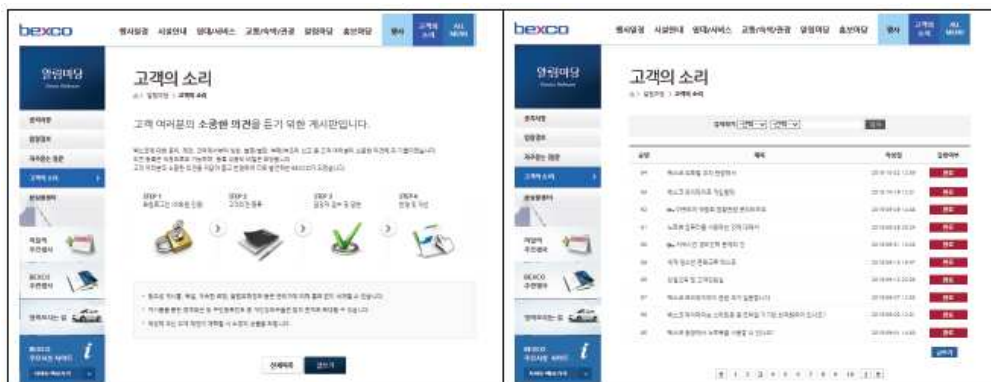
bexco

행사일정 시설안내 임대/서비스 교통/숙박/관광 열린마당 홍보마당 영어 고객의 소리 ALL MENU

열린마당

고객의 소리

고객 여러분의 소중한 의견을 듣기 위한 게시판입니다.

STEP 1

STEP 2

STEP 3

STEP 4

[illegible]

고객의 소리

BEXCO

bexco

행사일정 시설안내 임대/서비스 교통/숙박/관광 열린마당 홍보마당 영어 고객의 소리 ALL MENU

열린마당

고객의 소리

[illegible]

BEXCO